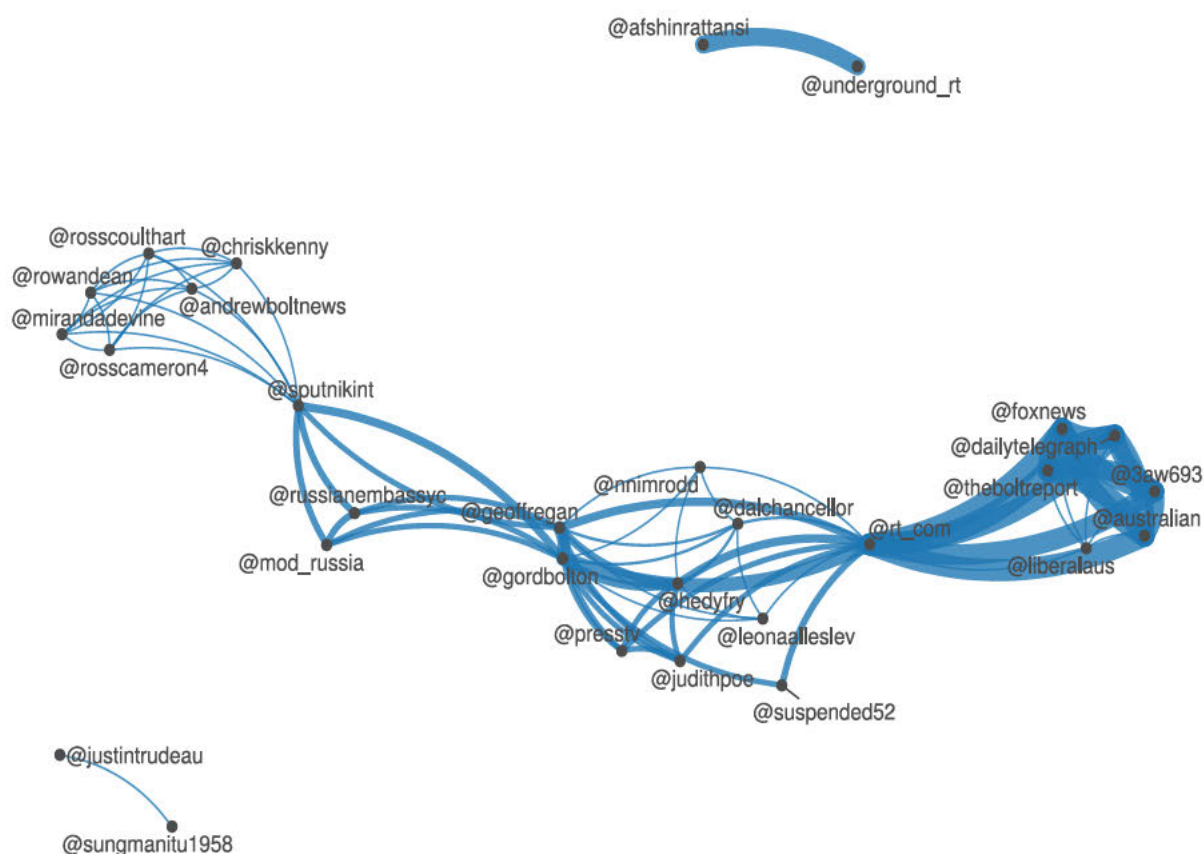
@afshinrattansi
@underground_rt
@rosscoulthart
@chriskkenny
@rowandean
@andrewboltnews
@mirandadevine
@rosscameron4
@sputnikint
@foxnews
@dailytelegraph
@3aw693
@theboltreport
@australian
@russianembassyc
@nnimrodd
@geoffregan
@dalchancellor
@rt_com
@liberalaus
@mod_russia
@gordbolton
@hedyfry
@leonaalleslev
@presstv
@judithpoe
@suspended52
@justintrudeau
@sungmanitu1958